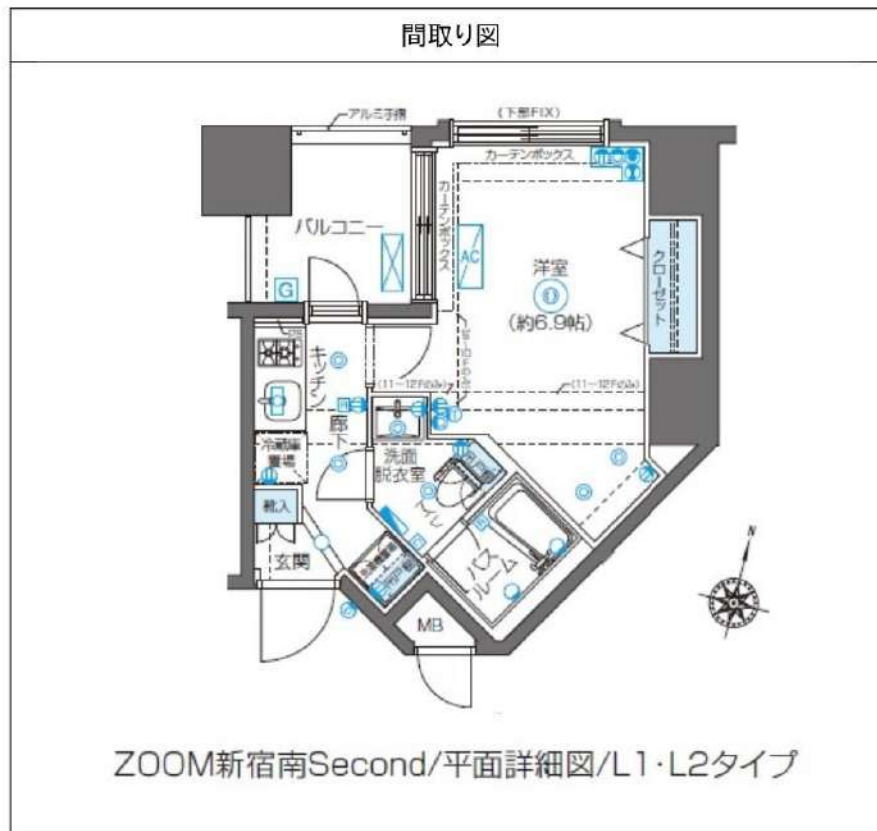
間取り図

アルミ手摺

(下部FIX)

カーテンボックス

カーテンボックス

バルコニー

AC

洋室

(約6.9帖)

クローゼット

G

キッチン

(11~12FのみH)

(11~12Fのみ)

廊下

冷蔵庫置場

洗面脱衣室

トイレ

靴入

玄関

バスルーム

MB

N

ZOOM新宿南Second/平面詳細図/L1・L2タイプ